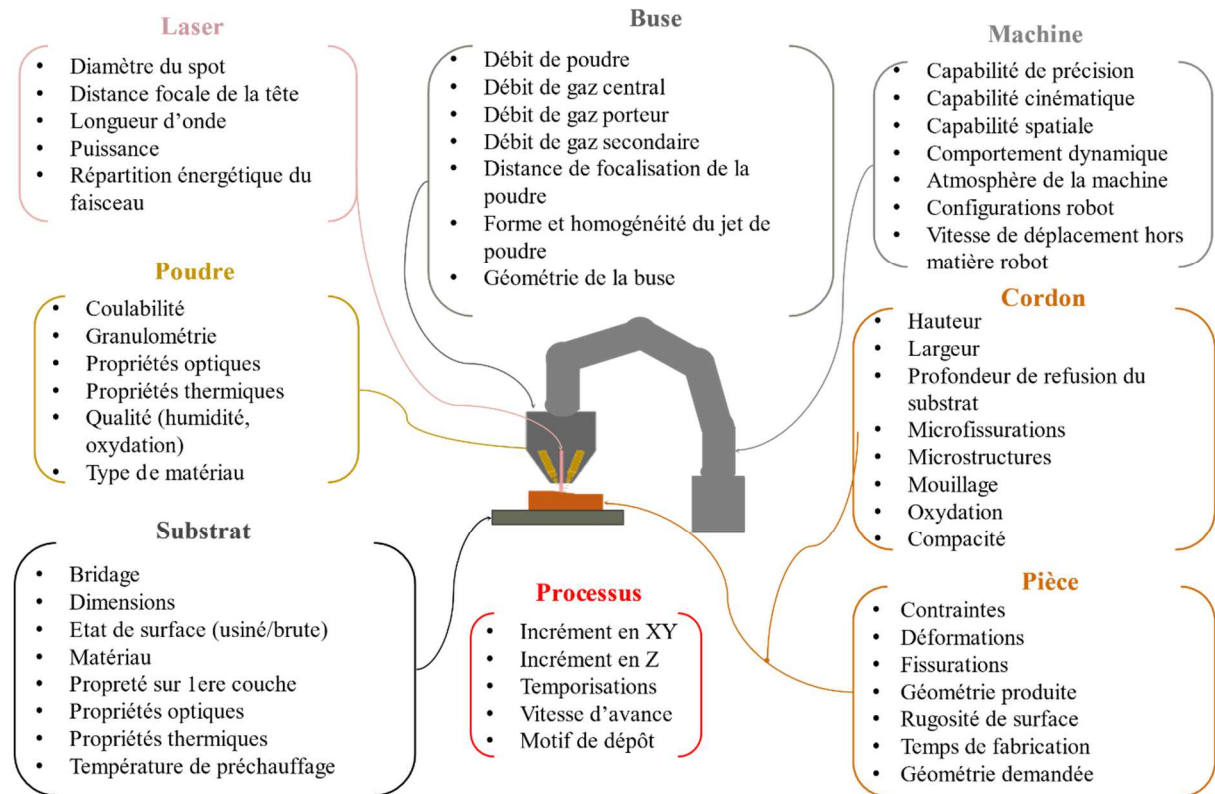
Laser

- Diamètre du spot
- Distance focale de la tête
- Longueur d'onde
- Puissance
- Répartition énergétique du faisceau

Buse

- Débit de poudre
- Débit de gaz central
- Débit de gaz porteur
- Débit de gaz secondaire
- Distance de focalisation de la poudre
- Forme et homogénéité du jet de poudre
- Géométrie de la buse

Machine

- Capabilité de précision
- Capabilité cinématique
- Capabilité spatiale
- Comportement dynamique
- Atmosphère de la machine
- Configurations robot
- Vitesse de déplacement hors matière robot

Poudre

- Coulabilité
- Granulométrie
- Propriétés optiques
- Propriétés thermiques
- Qualité (humidité, oxydation)
- Type de matériau

Cordon

- Hauteur
- Largeur
- Profondeur de refusion du substrat
- Microfissurations
- Microstructures
- Mouillage
- Oxydation
- Compacité

Substrat

- Bridage
- Dimensions
- Etat de surface (usiné/brute)
- Matériau
- Propreté sur 1ere couche
- Propriétés optiques
- Propriétés thermiques
- Température de préchauffage

Processus

- Incrément en XY
- Incrément en Z
- Temporisations
- Vitesse d'avance
- Motif de dépôt

Pièce

- Contraintes
- Déformations
- Fissurations
- Géométrie produite
- Rugosité de surface
- Temps de fabrication
- Géométrie demandée